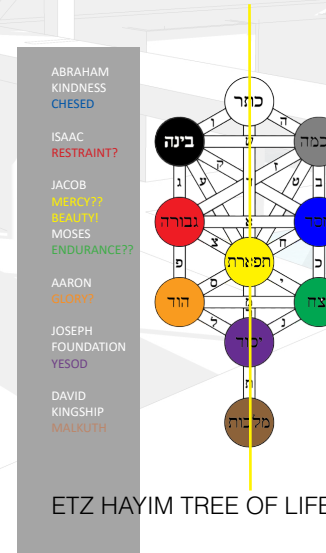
ABRAHAM
KINDNESS
CHESED

ISAAC
RESTRAINT?

JACOB
MERCY??
BEAUTY!
MOSES
ENDURANCE??

AARON
GLORY?

JOSEPH
FOUNDATION
YESOD

DAVID
KINGSHIP
MALKUTH

כתר
בינה
חכמה
גבורה
חסד
תפארת
הוד
נצח
יסוד
מלכות

ה
ו
ש
ג
ד
ק
ז
ע
ט
ב
י
צ
ח
ל
נ
פ
כ
ס
ר
ק
ת

ETZ HAYIM TREE OF LIFE